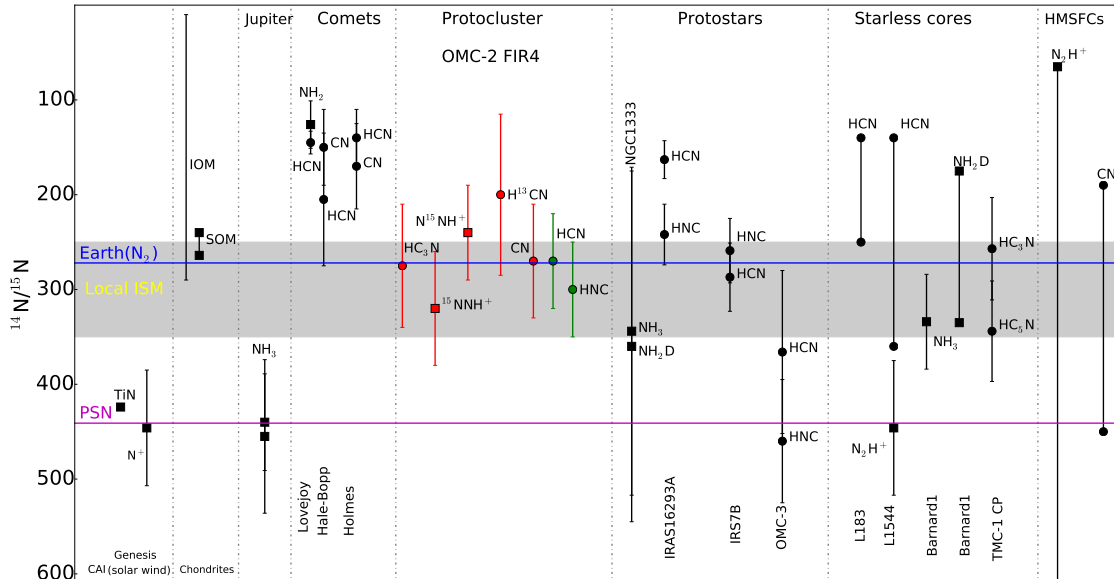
Jupiter
Comets
Protocluster
OMC-2 FIR4
Protostars
Starless cores
HMSFCs

$^{14}$N/$^{15}$N

100
200
300
400
500
600

Earth(N$_2$)
Local ISM
PSN

TiN
N$^+$
Genesis
CAI (solar wind)

IOM
SOM
Chondrites

NH$_3$

NH$_2$
HCN
CN
HCN
HCN
CN
Lovejoy
Hale-Bopp
Holmes

HC$_3$N
N$^{15}$NH$^+$
$^{15}$NNH$^+$
H$^{13}$CN
CN
HCN
HNC

NGC1333
NH$_3$
NH$_2$D
HCN
HNC
IRAS16293A
HNC
HCN
IRS7B
HCN
HNC
OMC-3

HCN
L183
HCN
N$_2$H$^+$
L1544
NH$_3$
Barnard1
NH$_2$D
Barnard1
HC$_3$N
HC$_5$N
TMC-1 CP

N$_2$H$^+$
CN